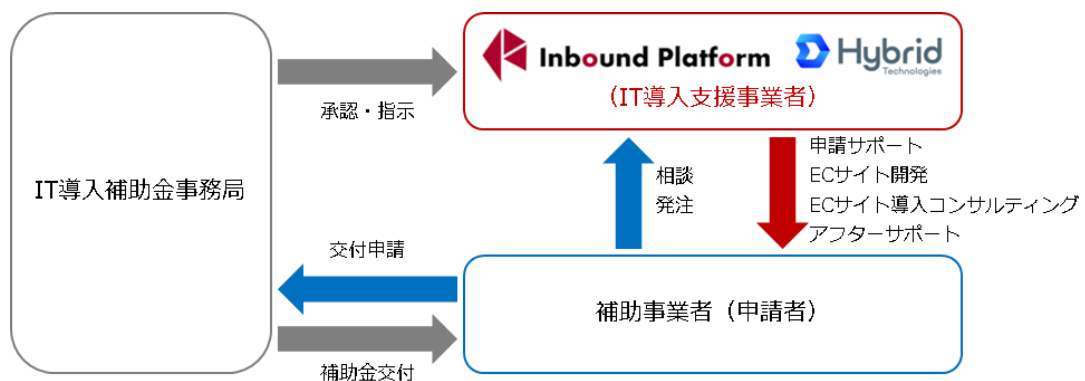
IT導入補助金事務局

承認・指示

Inbound Platform

Hybrid
Technologies

（IT導入支援事業者）

相談
発注

申請サポート
ECサイト開発
ECサイト導入コンサルティング
アフターサポート

交付申請

補助事業者（申請者）

補助金交付